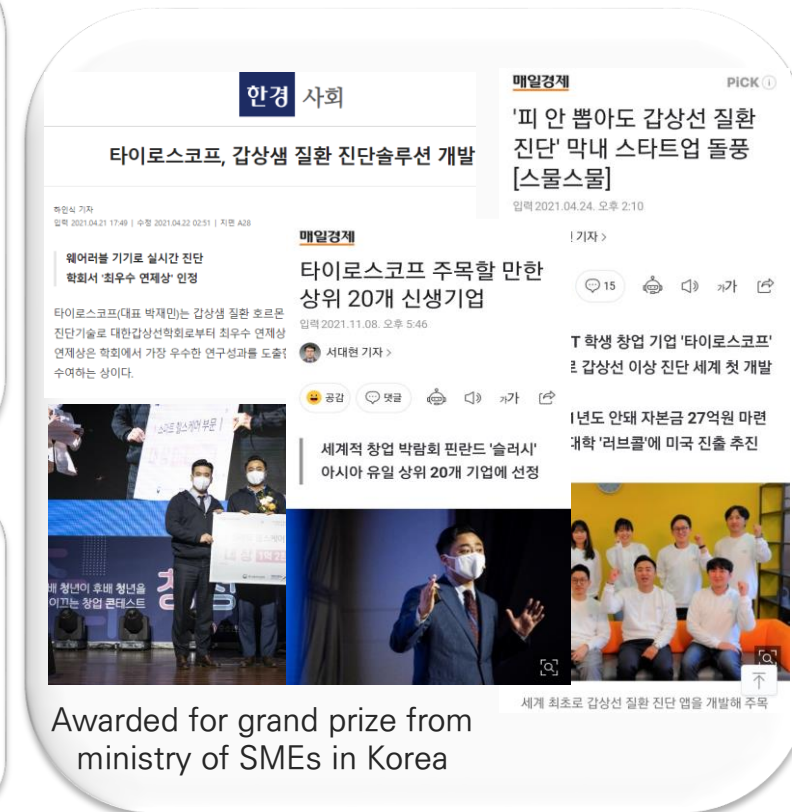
한경 사회

타이로스코프, 갑상샘 질환 진단솔루션 개발

하인식 기자
입력 2021.04.21 17:49 | 수정 2021.04.22 02:51 | 지면 A28

웨어러블 기기로 실시간 진단
학회서 '최우수 연제상' 인정

타이로스코프(대표 박재민)는 갑상샘 질환 호르몬 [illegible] 진단기술로 대한갑상선학회로부터 최우수 연제상 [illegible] 연제상은 학회에서 가장 우수한 연구성과를 도출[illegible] 수여하는 상이다.

매일경제 PICK

'피 안 뽑아도 갑상선 질환 진단' 막내 스타트업 돌풍 [스물스물]

입력 2021.04.24. 오후 2:10

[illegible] 기자 >

15 가

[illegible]T 학생 창업 기업 '타이로스코프'
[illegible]로 갑상선 이상 진단 세계 첫 개발

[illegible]1년도 안돼 자본금 27억원 마련
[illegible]대학 '러브콜'에 미국 진출 추진

세계 최초로 갑상선 질환 진단 앱을 개발해 주목

매일경제

타이로스코프 주목할 만한 상위 20개 신생기업

입력 2021.11.08. 오후 5:46

서대현 기자 >

공감 댓글 가

세계적 창업 박람회 핀란드 '슬러시' 아시아 유일 상위 20개 기업에 선정

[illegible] 청년이 후배 청년을 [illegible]이끄는 창업 콘테스트

Awarded for grand prize from ministry of SMEs in Korea